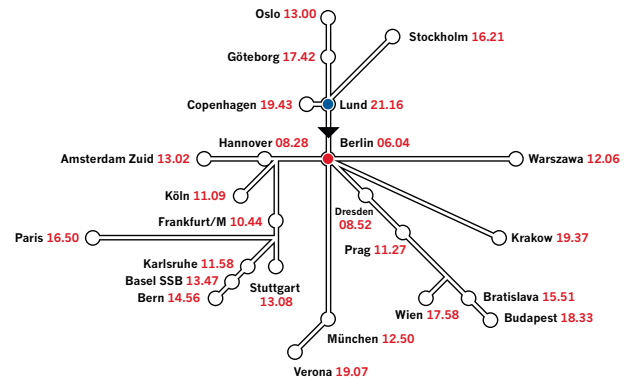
Oslo 13.00

Göteborg 17.42

Stockholm 16.21

Copenhagen 19.43

Lund 21.16

Hannover 08.28

Berlin 06.04

Amsterdam Zuid 13.02

Warszawa 12.06

Köln 11.09

Frankfurt/M 10.44

Dresden 08.52

Paris 16.50

Prag 11.27

Krakow 19.37

Karlsruhe 11.58

Basel SSB 13.47

Bern 14.56

Stuttgart 13.08

Bratislava 15.51

Wien 17.58

Budapest 18.33

München 12.50

Verona 19.07